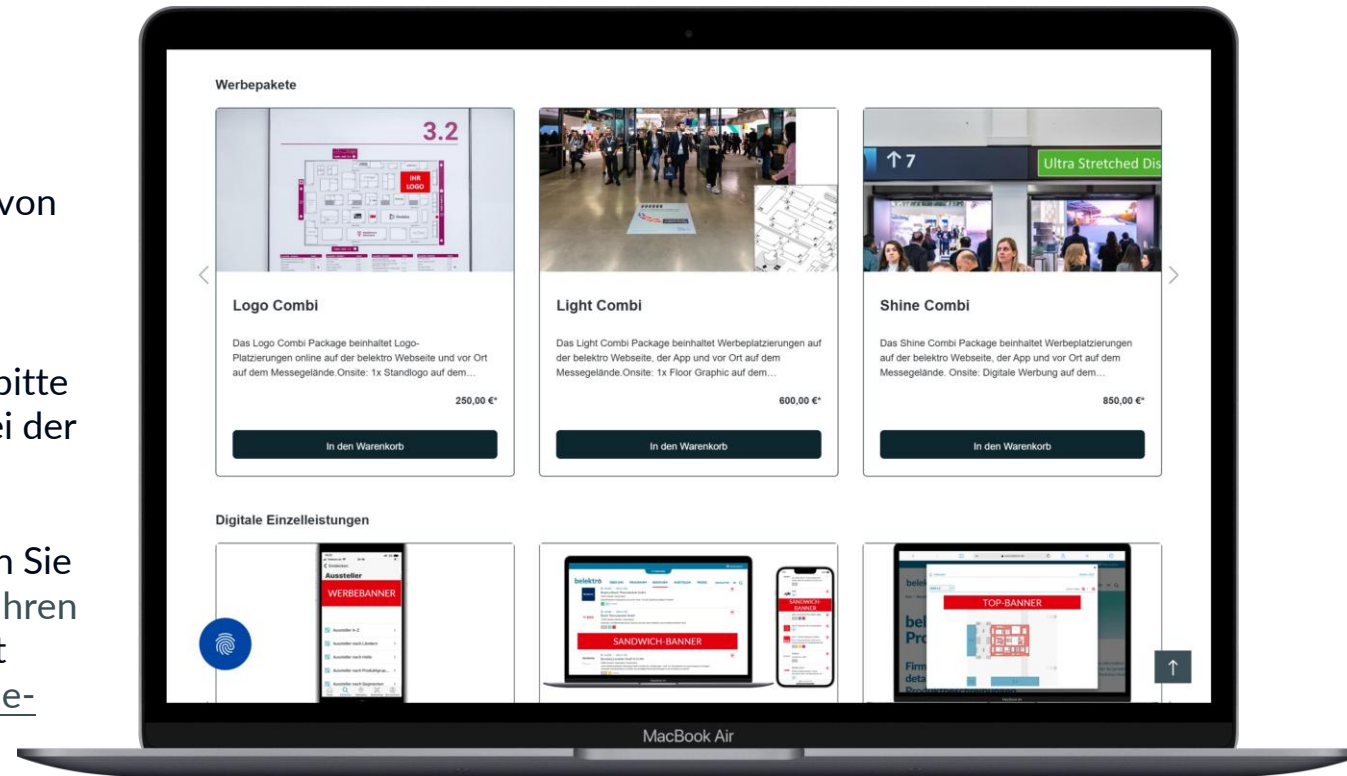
von

bitte
ei der

n Sie
hren
t
e-

Werbepakete

3.2

IHR LOGO

Logo Combi

Das Logo Combi Package beinhaltet Logo-Platzierungen online auf der belektro Webseite und vor Ort auf dem Messegelände.Onsite: 1x Standlogo auf dem…

250,00 €*

In den Warenkorb

Light Combi

Das Light Combi Package beinhaltet Werbeplatzierungen auf der belektro Webseite, der App und vor Ort auf dem Messegelände.Onsite: 1x Floor Graphic auf dem…

600,00 €*

In den Warenkorb

↑7

Ultra Stretched Dis

Shine Combi

Das Shine Combi Package beinhaltet Werbeplatzierungen auf der belektro Webseite, der App und vor Ort auf dem Messegelände. Onsite: Digitale Werbung auf dem…

850,00 €*

In den Warenkorb

Digitale Einzelleistungen

Aussteller

WERBEBANNER

belektro

SANDWICH-BANNER

SANDWICH BANNER

TOP-BANNER

MacBook Air